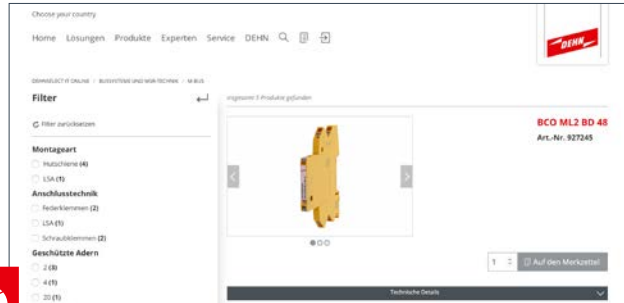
Choose your country

Home Lösungen Produkte Experten Service DEHN

DEHN

DEHNSELECT® ONLINE / BUSSYSTEME UND MSR-TECHNIK / M-BUS

Filter

Insgesamt 5 Produkte gefunden

Filter zurücksetzen

Montageart

Hutschiene (4)

LSA (1)

Anschlusstechnik

Federklemmen (2)

LSA (1)

Schraubklemmen (2)

Geschützte Adern

2 (3)

4 (1)

20 (1)

BCO ML2 BD 48

Art.-Nr. 927245

1

Auf den Merkzettel

Technische Details